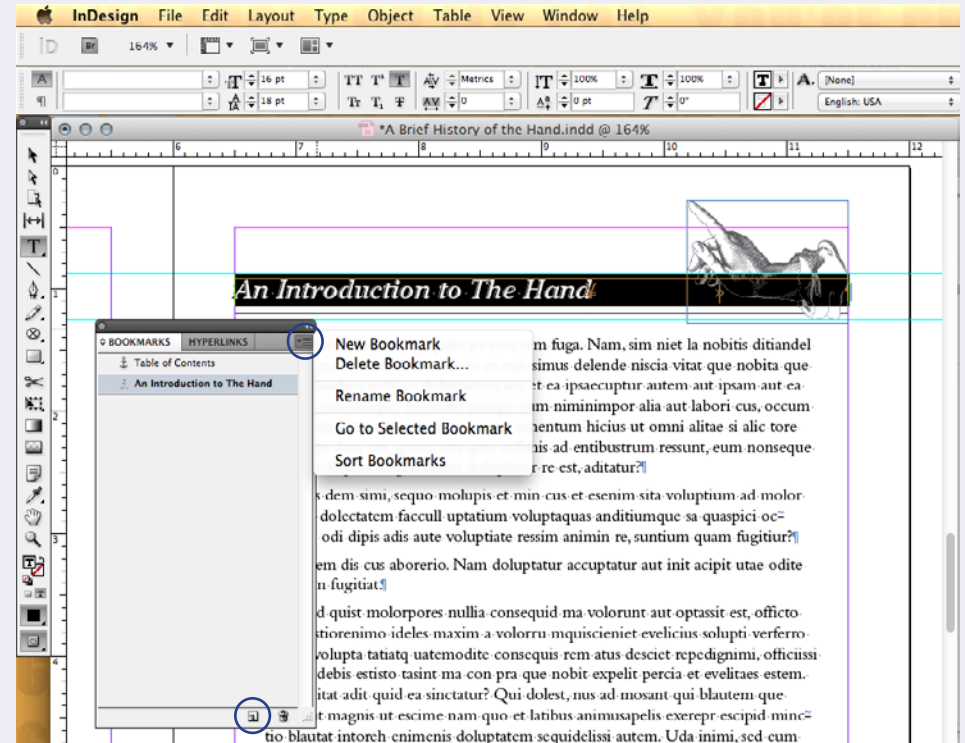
InDesign File Edit Layout Type Object Table View Window Help

Br 164%

16 pt
18 pt
Metrics
0
100%
0 pt
100%
0°
[None]
English: USA

*A Brief History of the Hand.indd @ 164%

6 7 8 9 10 11 12

An Introduction to The Hand

BOOKMARKS HYPERLINKS
Table of Contents
An Introduction to The Hand

New Bookmark
Delete Bookmark...
Rename Bookmark
Go to Selected Bookmark
Sort Bookmarks

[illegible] um fuga. Nam, sim niet la nobitis ditiandel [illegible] simus delende niscia vitat que nobita que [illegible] et ea ipsaecuptur autem aut ipsam aut ea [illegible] um niminimpor alia aut labori cus, occum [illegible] entum hicius ut omni alitae si alic tore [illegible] nis ad entibustrum ressunt, eum nonseque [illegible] r re est, aditatur?¶

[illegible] s dem simi, sequo molupis et min cus et esenim sita voluptium ad molor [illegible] dolectatem faccull uptatium voluptaquas anditiumque sa quaspici oc= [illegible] odi dipis adis aute voluptiate ressim animin re, suntium quam fugitiur?¶

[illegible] em dis cus aborerio. Nam doluptatur accuptatur aut init acipit utae odite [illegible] n fugitiat¶

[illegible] d quist molorpores nullia consequid ma volorunt aut optassit est, offícto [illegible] stiorenimo ideles maxim a volorru mquiscieniet evelicius solupti verferro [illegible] volupta tatiatq uatemodite consequis rem atus desciet repedignimi, officiissi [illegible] debis estisto tasint ma con pra que nobit expelit percia et evelitaes estem. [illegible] itat adit quid ea sinctatur? Qui dolest, nus ad mosant qui blautem que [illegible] t magnis ut escime nam quo et latibus animusapelis exerepr escipid minc= tio blautat intorch enimenis doluptatem sequidelissi autem. Uda inimi, sed cum